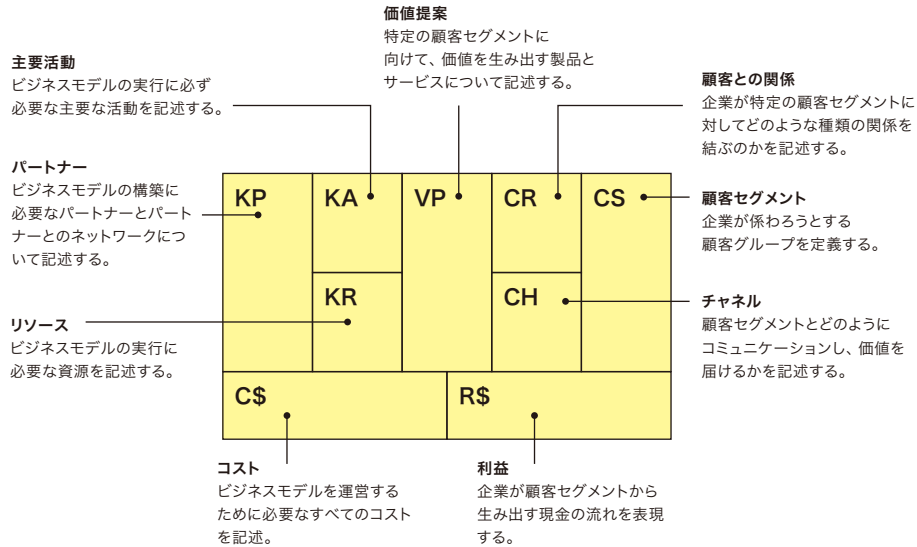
価値提案
特定の顧客セグメントに向けて、価値を生み出す製品とサービスについて記述する。

主要活動
ビジネスモデルの実行に必ず必要な主要な活動を記述する。

顧客との関係
企業が特定の顧客セグメントに対してどのような種類の関係を結ぶのかを記述する。

パートナー
ビジネスモデルの構築に必要なパートナーとパートナーとのネットワークについて記述する。

KP

KA

VP

CR

CS

顧客セグメント
企業が係わろうとする顧客グループを定義する。

KR

CH

リソース
ビジネスモデルの実行に必要な資源を記述する。

チャネル
顧客セグメントとどのようにコミュニケーションし、価値を届けるかを記述する。

C$

R$

コスト
ビジネスモデルを運営するために必要なすべてのコストを記述。

利益
企業が顧客セグメントから生み出す現金の流れを表現する。